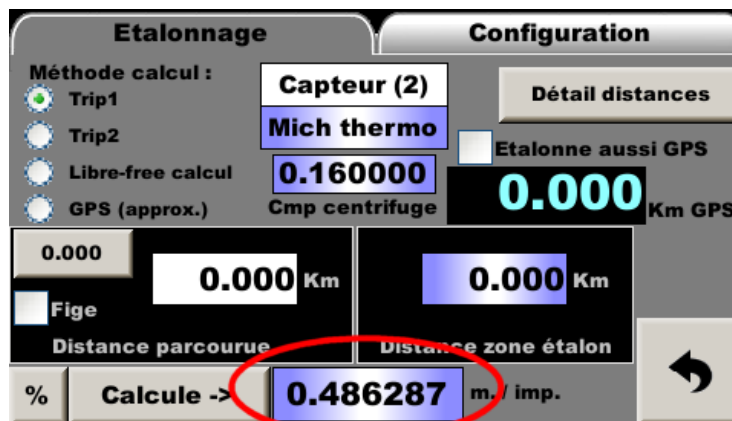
Etalonnage
Configuration
Méthode calcul :
Trip1
Trip2
Libre-free calcul
GPS (approx.)
Capteur (2)
Mich thermo
0.160000
Cmp centrifuge
Détail distances
Etalonne aussi GPS
0.000
Km GPS
0.000
0.000
Km
Fige
Distance parcourue
0.000
Km
Distance zone étalon
%
Calcule ->
0.486287
m./ imp.